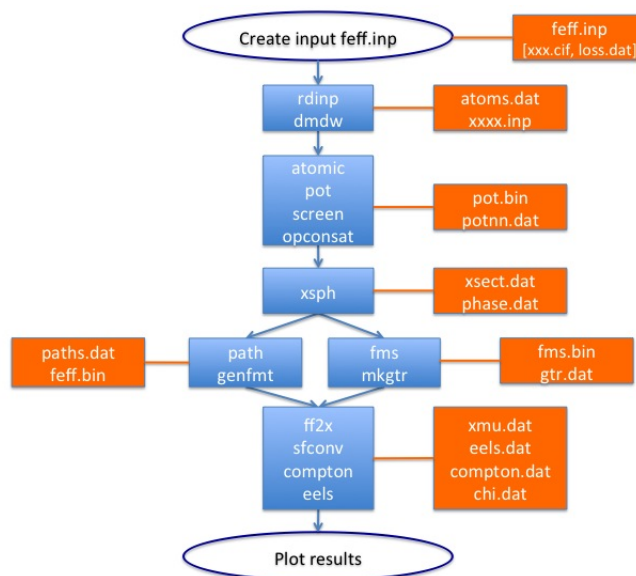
Create input feff.inp

feff.inp
[xxx.cif, loss.dat]

rdinp
dmdw

atoms.dat
xxxx.inp

atomic
pot
screen
opconsat

pot.bin
potnn.dat

xsph

xsect.dat
phase.dat

paths.dat
feff.bin

path
genfmt

fms
mkgtr

fms.bin
gtr.dat

ff2x
sfconv
compton
eels

xmu.dat
eels.dat
compton.dat
chi.dat

Plot results